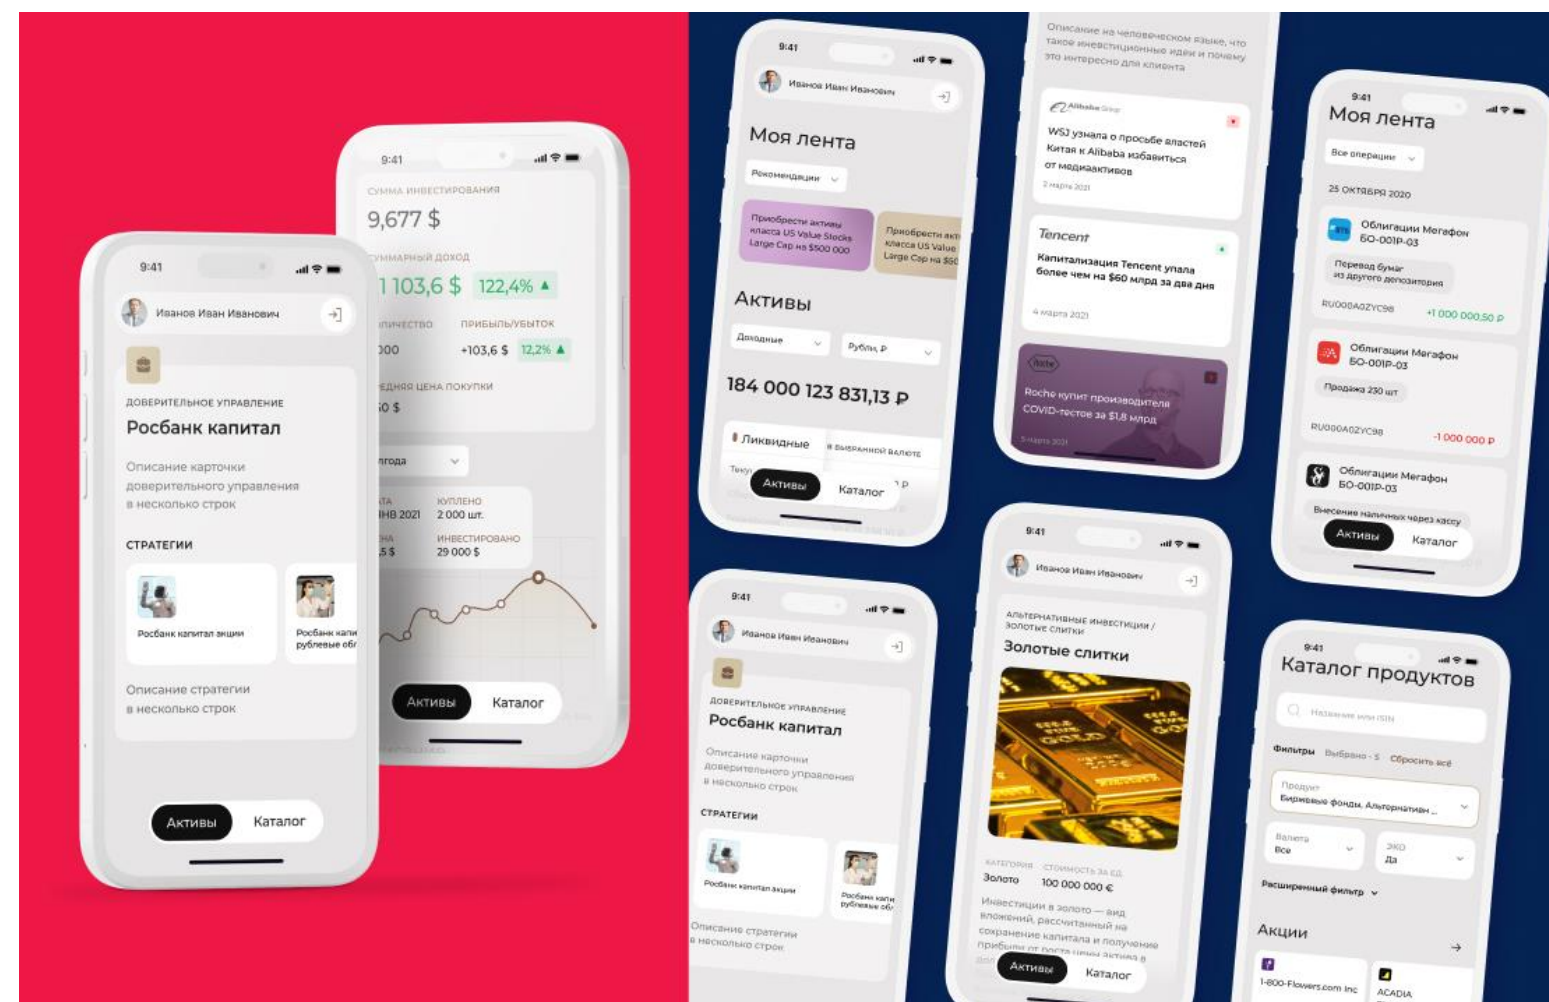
9:41

Иванов Иван Иванович

ДОВЕРИТЕЛЬНОЕ УПРАВЛЕНИЕ
Росбанк капитал

Описание карточки доверительного управления в несколько строк

СТРАТЕГИИ

Росбанк капитал акции

Росбанк капи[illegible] рублевые об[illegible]

Описание стратегии в несколько строк

Активы Каталог

9:41

СУММА ИНВЕСТИРОВАНИЯ
9,677 $

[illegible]УММАРНЫЙ ДОХОД
1 103,6 $ 122,4% ▲

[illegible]ЛИЧЕСТВО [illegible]00
ПРИБЫЛЬ/УБЫТОК +103,6 $ 12,2% ▲

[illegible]ЕДНЯЯ ЦЕНА ПОКУПКИ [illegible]0 $

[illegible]грода

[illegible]ТА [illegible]НВ 2021
КУПЛЕНО 2 000 шт.
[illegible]НА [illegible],5 $
ИНВЕСТИРОВАНО 29 000 $

Активы Каталог

9:41

Иванов Иван Иванович

Моя лента

Рекомендации

Приобрести активы класса US Value Stocks Large Cap на $500 000

Приобрести акт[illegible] класса US Value Large Cap на $50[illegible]

Активы

Доходные

Рубли, ₽

184 000 123 831,13 ₽

Ликвидные

в выбранной валюте

Активы Каталог

Описание на человеческом языке, что такое инвестиционные идеи и почему это интересно для клиента

Alibaba Group

WSJ узнала о просьбе властей Китая к Alibaba избавиться от медиаактивов

2 марта 2021

Tencent

Капитализация Tencent упала более чем на $60 млрд за два дня

4 марта 2021

Roche

Roche купит производителя COVID-тестов за $1,8 млрд

5 марта 2021

9:41

Моя лента

Все операции

25 ОКТЯБРЯ 2020

Облигации Мегафон БО-001Р-03

Перевод бумаг из другого депозитария

RU000A0ZYC98 +1 000 000,50 ₽

Облигации Мегафон БО-001Р-03

Продажа 230 шт

RU000A0ZYC98 -1 000 000 ₽

Облигации Мегафон БО-001Р-03

Внесение наличных через кассу

Активы Каталог

9:41

Иванов Иван Иванович

ДОВЕРИТЕЛЬНОЕ УПРАВЛЕНИЕ
Росбанк капитал

Описание карточки доверительного управления в несколько строк

СТРАТЕГИИ

Росбанк капитал акции

Росбанк капи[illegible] рублевые об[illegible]

Описание стратегии в несколько строк

9:41

Иванов Иван Иванович

АЛЬТЕРНАТИВНЫЕ ИНВЕСТИЦИИ / ЗОЛОТЫЕ СЛИТКИ
Золотые слитки

КАТЕГОРИЯ Золото
СТОИМОСТЬ ЗА ЕД. 100 000 000 €

Инвестиции в золото — вид вложений, рассчитанный на сохранение капитала и получение прибыли от роста цены актива в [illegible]

Активы Каталог

9:41

Каталог продуктов

Название или ISIN

Фильтры Выбрано - 5 Сбросить всё

Продукт
Биржевые фонды, Альтернатив...

Валюта
Все

ЭКО
Да

Расширенный фильтр

Акции

1-800-Flowers.com Inc

ACADIA